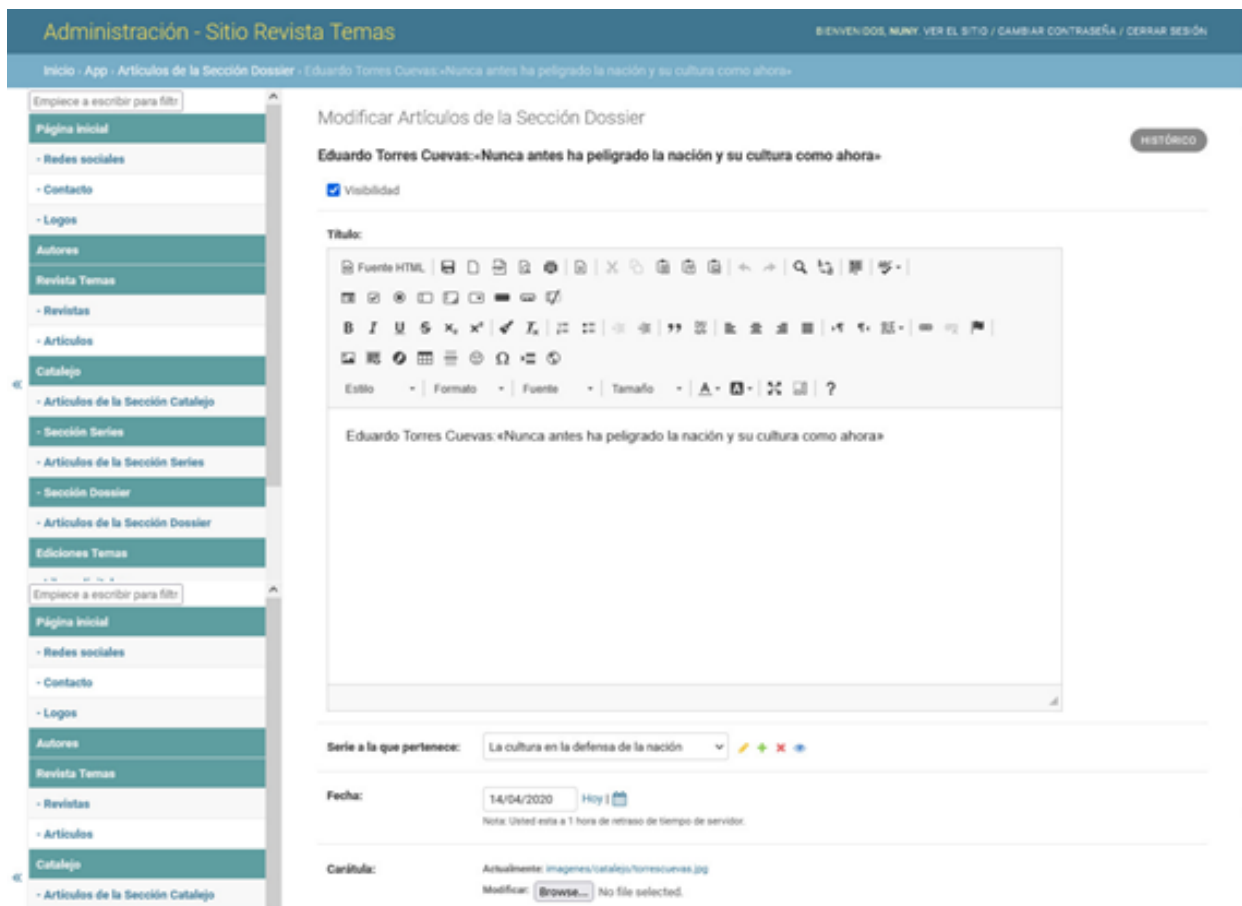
Administración - Sitio Revista Temas

BIENVENIDOS, NUNY. VER EL SITIO / CAMBIAR CONTRASEÑA / CERRAR SESIÓN

Inicio › App › Artículos de la Sección Dossier › Eduardo Torres Cuevas:«Nunca antes ha peligrado la nación y su cultura como ahora»

Empiece a escribir para filtr

Página inicial
- Redes sociales
- Contacto
- Logos
Autores
Revista Temas
- Revistas
- Artículos
Catalejo
- Artículos de la Sección Catalejo
- Sección Series
- Artículos de la Sección Series
- Sección Dossier
- Artículos de la Sección Dossier
Ediciones Temas

Empiece a escribir para filtr

Página inicial
- Redes sociales
- Contacto
- Logos
Autores
Revista Temas
- Revistas
- Artículos
Catalejo
- Artículos de la Sección Catalejo

«

«

Modificar Artículos de la Sección Dossier

HISTÓRICO

Eduardo Torres Cuevas:«Nunca antes ha peligrado la nación y su cultura como ahora»

Visibilidad

Título:

Fuente HTML

Estilo | Formato | Fuente | Tamaño | ?

Eduardo Torres Cuevas:«Nunca antes ha peligrado la nación y su cultura como ahora»

Serie a la que pertenece: La cultura en la defensa de la nación

Fecha: 14/04/2020 Hoy |

Nota: Usted esta a 1 hora de retraso de tiempo de servidor.

Carátula: Actualmente: imagenes/catalejo/torrescuevas.jpg

Modificar: Browse... No file selected.